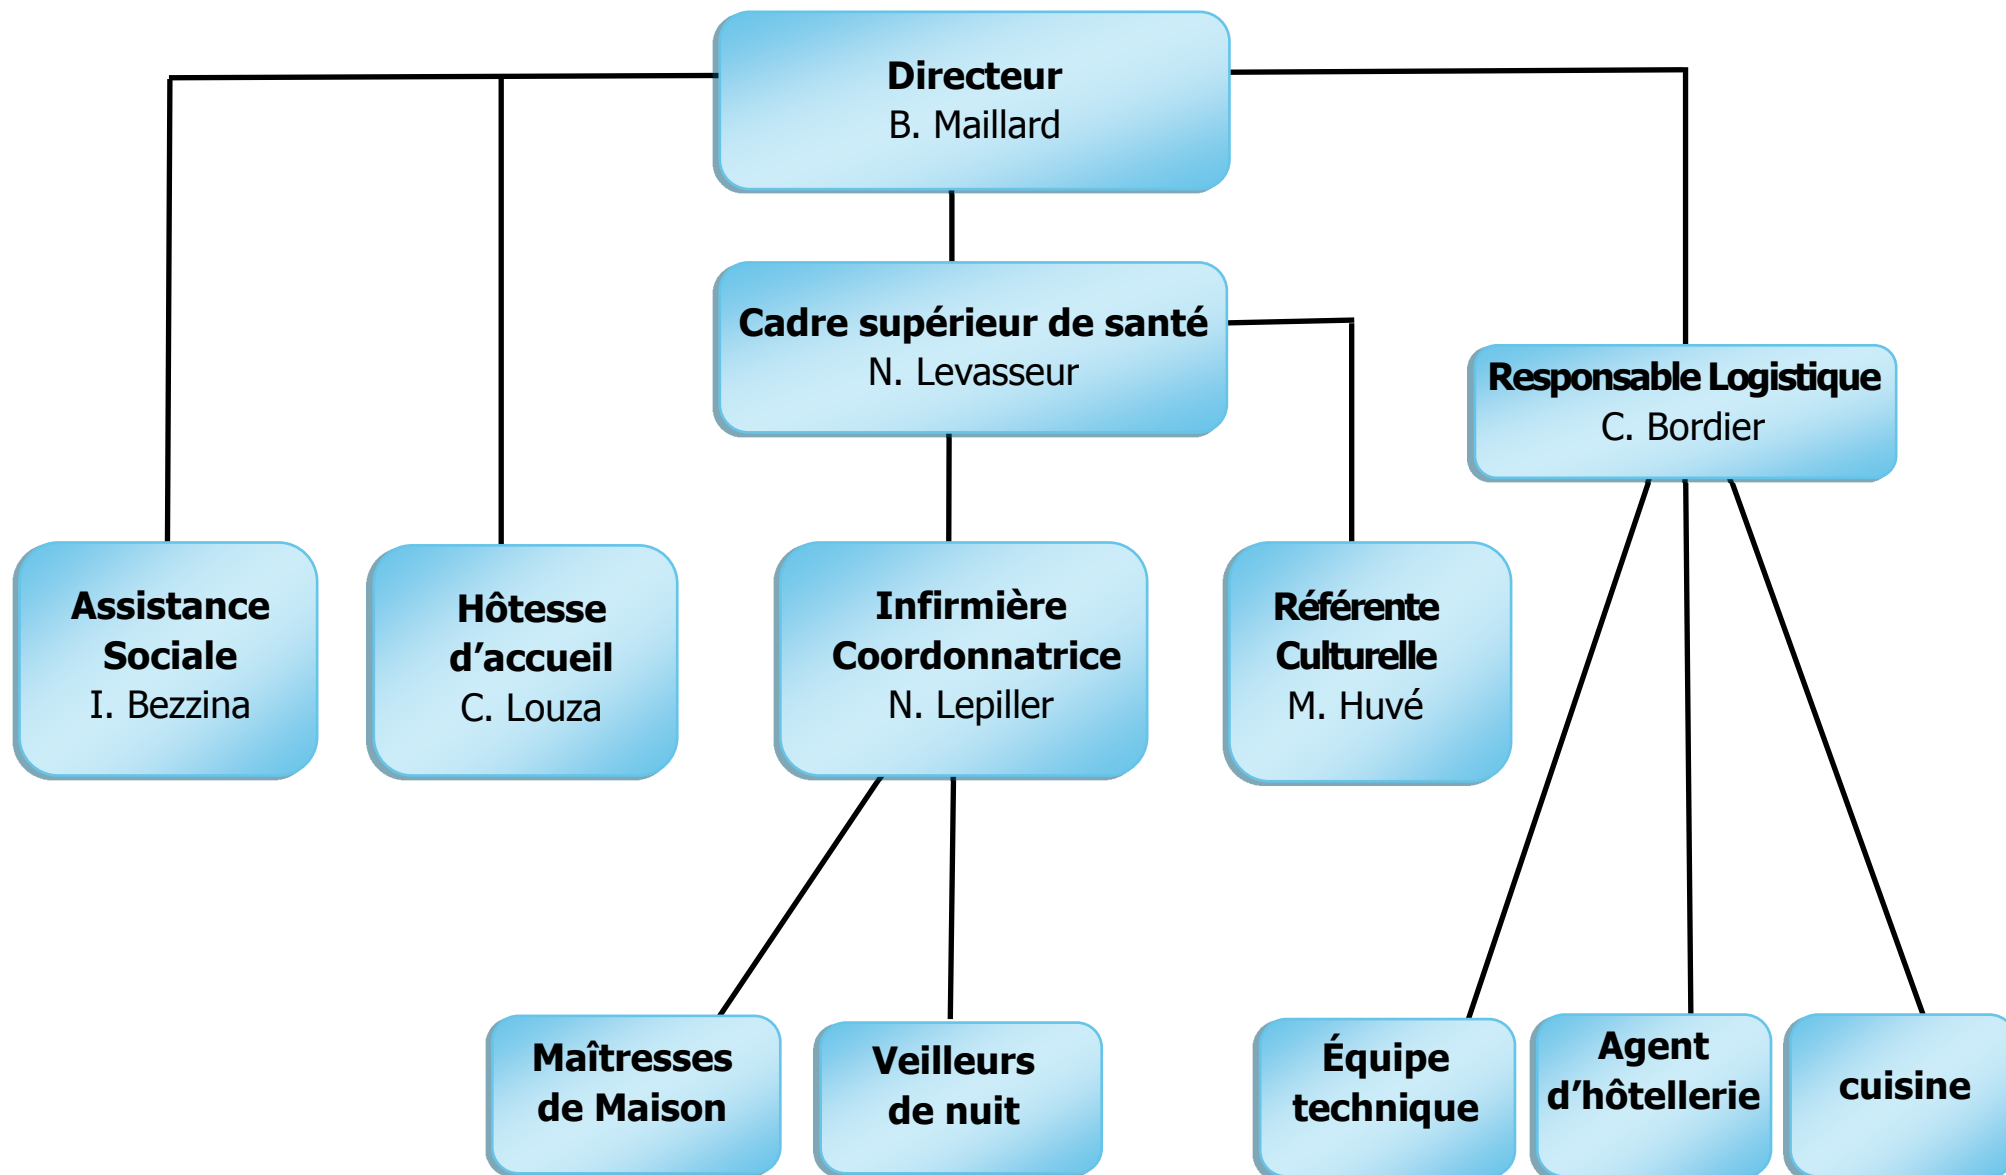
Directeur
B. Maillard

Cadre supérieur de santé
N. Levasseur

Responsable Logistique
C. Bordier

Assistance Sociale
I. Bezzina

Hôtesse d'accueil
C. Louza

Infirmière Coordonnatrice
N. Lepiller

Référente Culturelle
M. Huvé

Maîtresses de Maison

Veilleurs de nuit

Équipe technique

Agent d'hôtellerie

cuisine